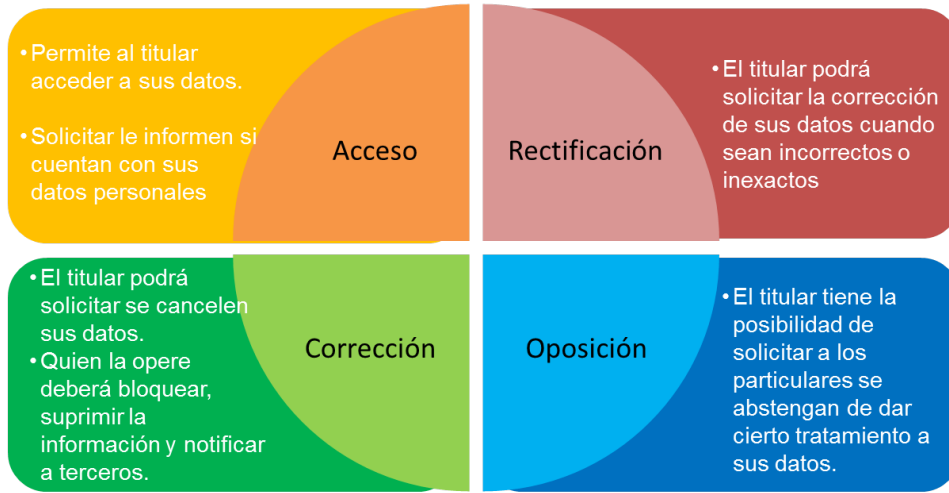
• Permite al titular acceder a sus datos.

• Solicitar le informen si cuentan con sus datos personales

Acceso

Rectificación

• El titular podrá solicitar la corrección de sus datos cuando sean incorrectos o inexactos

• El titular podrá solicitar se cancelen sus datos.
• Quien la opere deberá bloquear, suprimir la información y notificar a terceros.

Corrección

Oposición

• El titular tiene la posibilidad de solicitar a los particulares se abstengan de dar cierto tratamiento a sus datos.